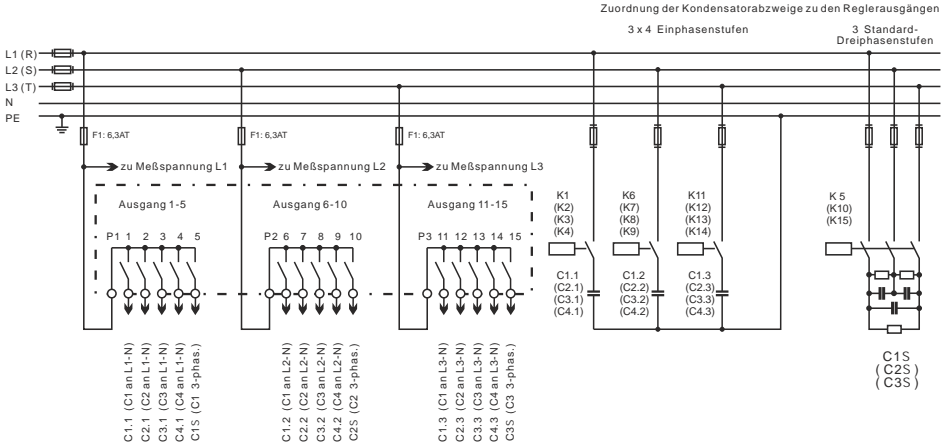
Zuordnung der Kondensatorabzweige zu den Reglerausgängen

3 x 4 Einphasenstufen

3 Standard-Dreiphasenstufen

L1 (R)
L2 (S)
L3 (T)
N
PE

F1: 6,3AT
F1: 6,3AT
F1: 6,3AT

zu Meßspannung L1
zu Meßspannung L2
zu Meßspannung L3

Ausgang 1-5
Ausgang 6-10
Ausgang 11-15

P1 1 2 3 4 5
P2 6 7 8 9 10
P3 11 12 13 14 15

K1 (K2) (K3) (K4)
K6 (K7) (K8) (K9)
K11 (K12) (K13) (K14)
K 5 (K10) (K15)

C1.1 (C2.1) (C3.1) (C4.1)
C1.2 (C2.2) (C3.2) (C4.2)
C1.3 (C2.3) (C3.3) (C4.3)

C1S ( C2S ) ( C3S )

C1.1 (C1 an L1-N)
C2.1 (C2 an L1-N)
C3.1 (C3 an L1-N)
C4.1 (C4 an L1-N)
C1S (C1 3-phas.)

C1.2 (C1 an L2-N)
C2.2 (C2 an L2-N)
C3.2 (C3 an L2-N)
C4.2 (C4 an L2-N)
C2S (C2 3-phas.)

C1.3 (C1 an L3-N)
C2.3 (C2 an L3-N)
C3.3 (C3 an L3-N)
C4.3 (C4 an L3-N)
C3S (C3 3-phas.)